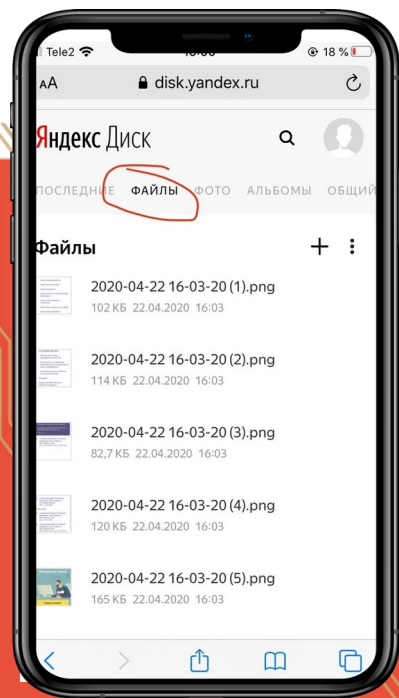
Tele2
18 %
AA disk.yandex.ru
Яндекс Диск
ПОСЛЕДНИЕ ФАЙЛЫ ФОТО АЛЬБОМЫ ОБЩИЙ
Файлы
2020-04-22 16-03-20 (1).png
102 КБ 22.04.2020 16:03
2020-04-22 16-03-20 (2).png
114 КБ 22.04.2020 16:03
2020-04-22 16-03-20 (3).png
82,7 КБ 22.04.2020 16:03
2020-04-22 16-03-20 (4).png
120 КБ 22.04.2020 16:03
2020-04-22 16-03-20 (5).png
165 КБ 22.04.2020 16:03